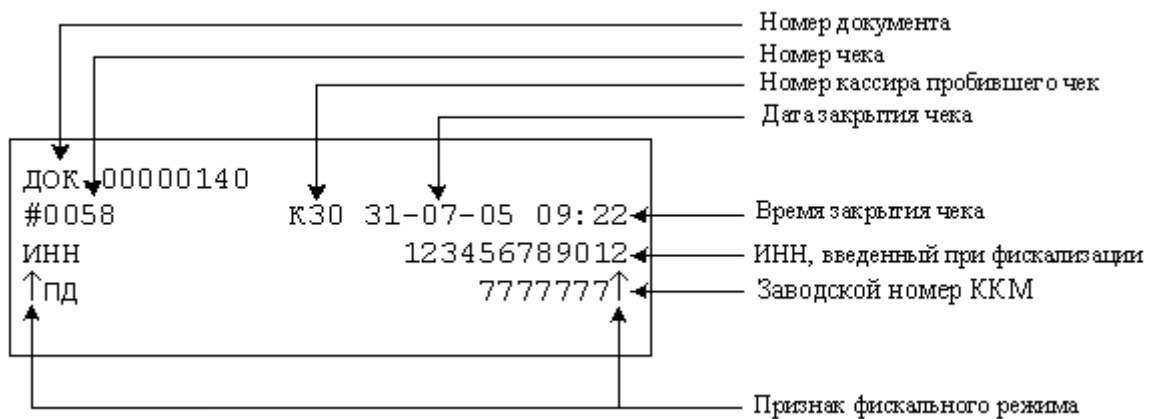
Номер документа
Номер чека
Номер кассира пробившего чек
Дата закрытия чека

ДОК. 00000140
#0058 К30 31-07-05 09:22
ИНН 123456789012
↑ПД 7777777↑

Время закрытия чека
ИНН, введенный при фискализации
Заводской номер ККМ

Признак фискального режима